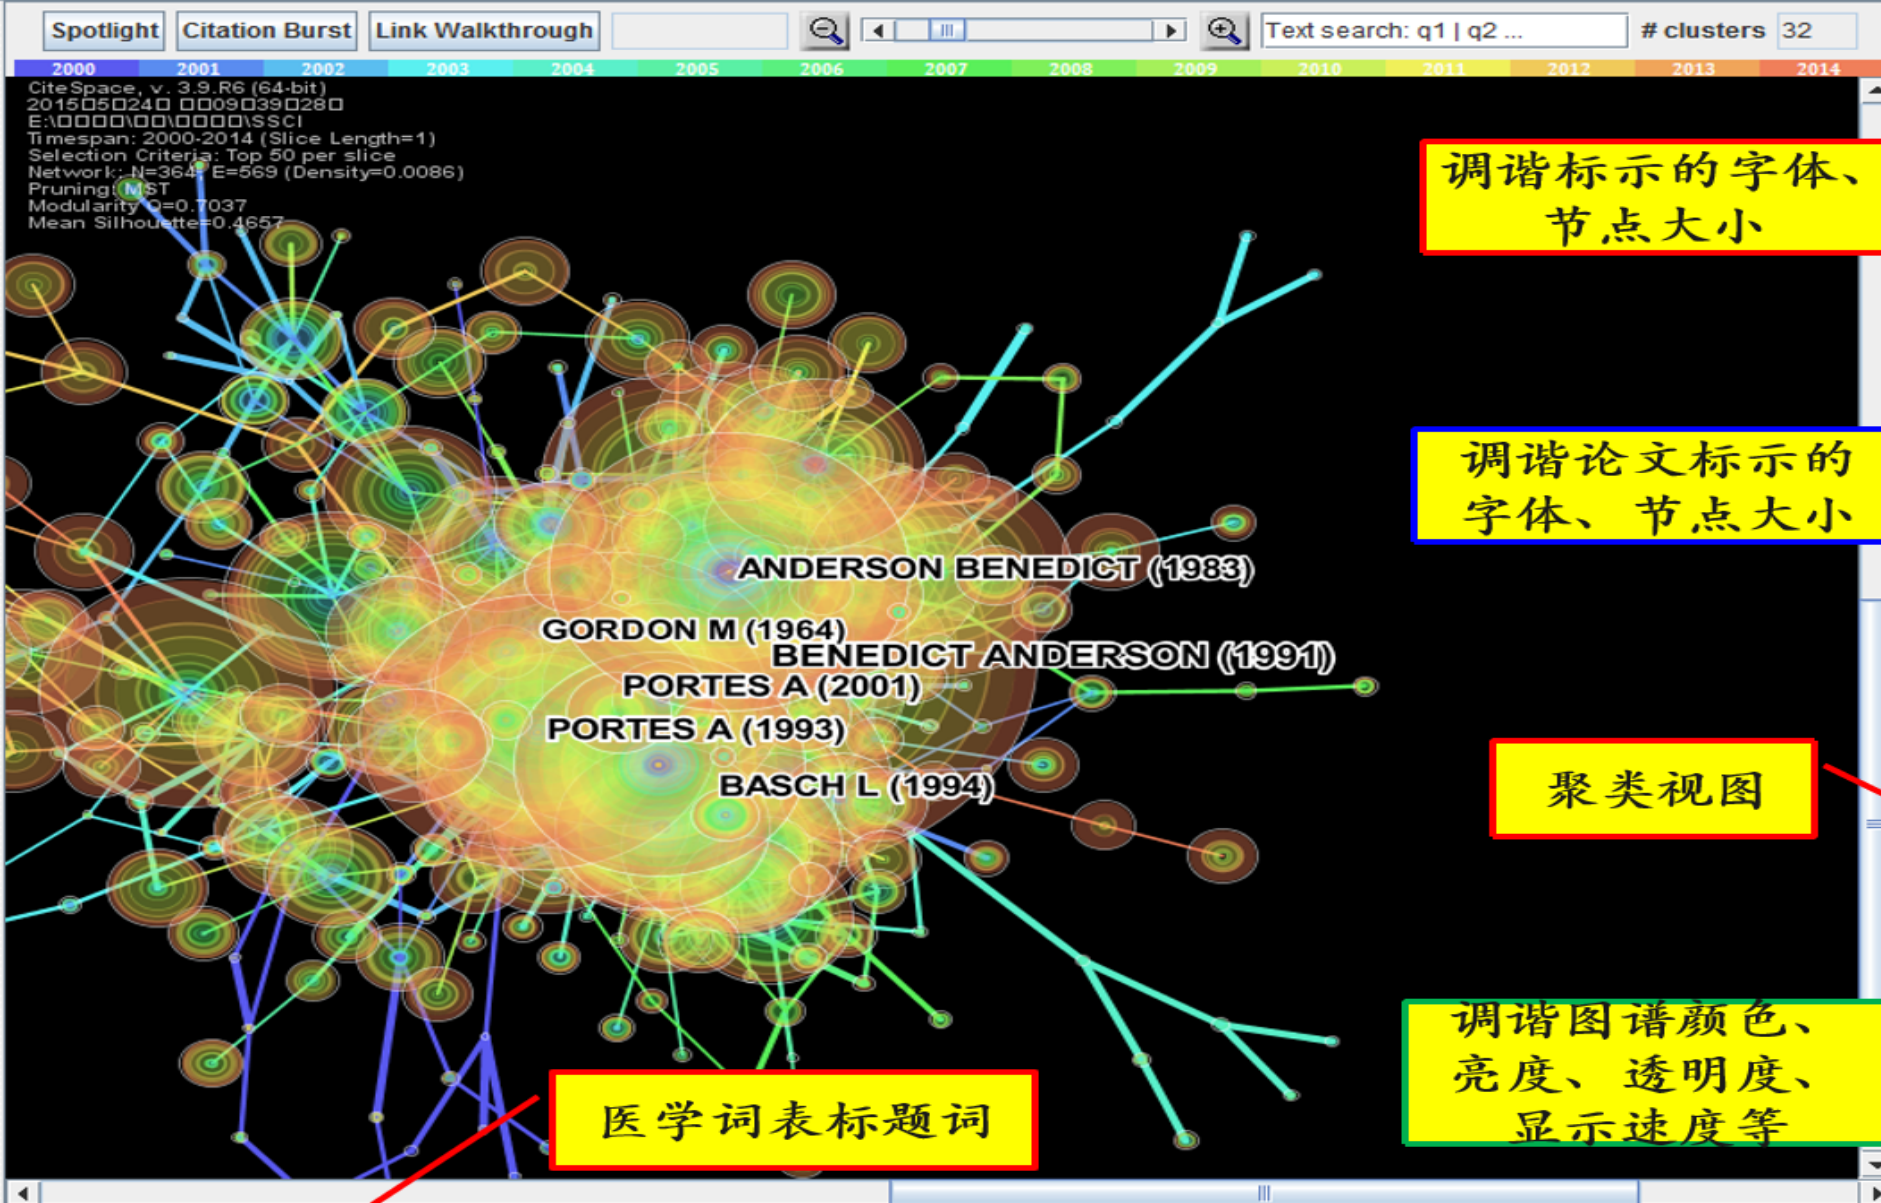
Spotlight Citation Burst Link Walkthrough

Text search: q1 | q2 ...

# clusters 32

2000 2001 2002 2003 2004 2005 2006 2007 2008 2009 2010 2011 2012 2013 2014

CiteSpace, v. 3.9.R6 (64-bit)
2015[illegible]5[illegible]24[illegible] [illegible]09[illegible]39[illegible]28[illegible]
E:\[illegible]\SSCI
Timespan: 2000-2014 (Slice Length=1)
Selection Criteria: Top 50 per slice
Network: N=364, E=569 (Density=0.0086)
Pruning: MST
Modularity Q=0.7037
Mean Silhouette=0.4657

调谐标示的字体、节点大小

调谐论文标示的字体、节点大小

ANDERSON BENEDICT (1983)
GORDON M (1964)
BENEDICT ANDERSON (1991)
PORTES A (2001)
PORTES A (1993)
BASCH L (1994)

聚类视图

调谐图谱颜色、亮度、透明度、显示速度等

医学词表标题词